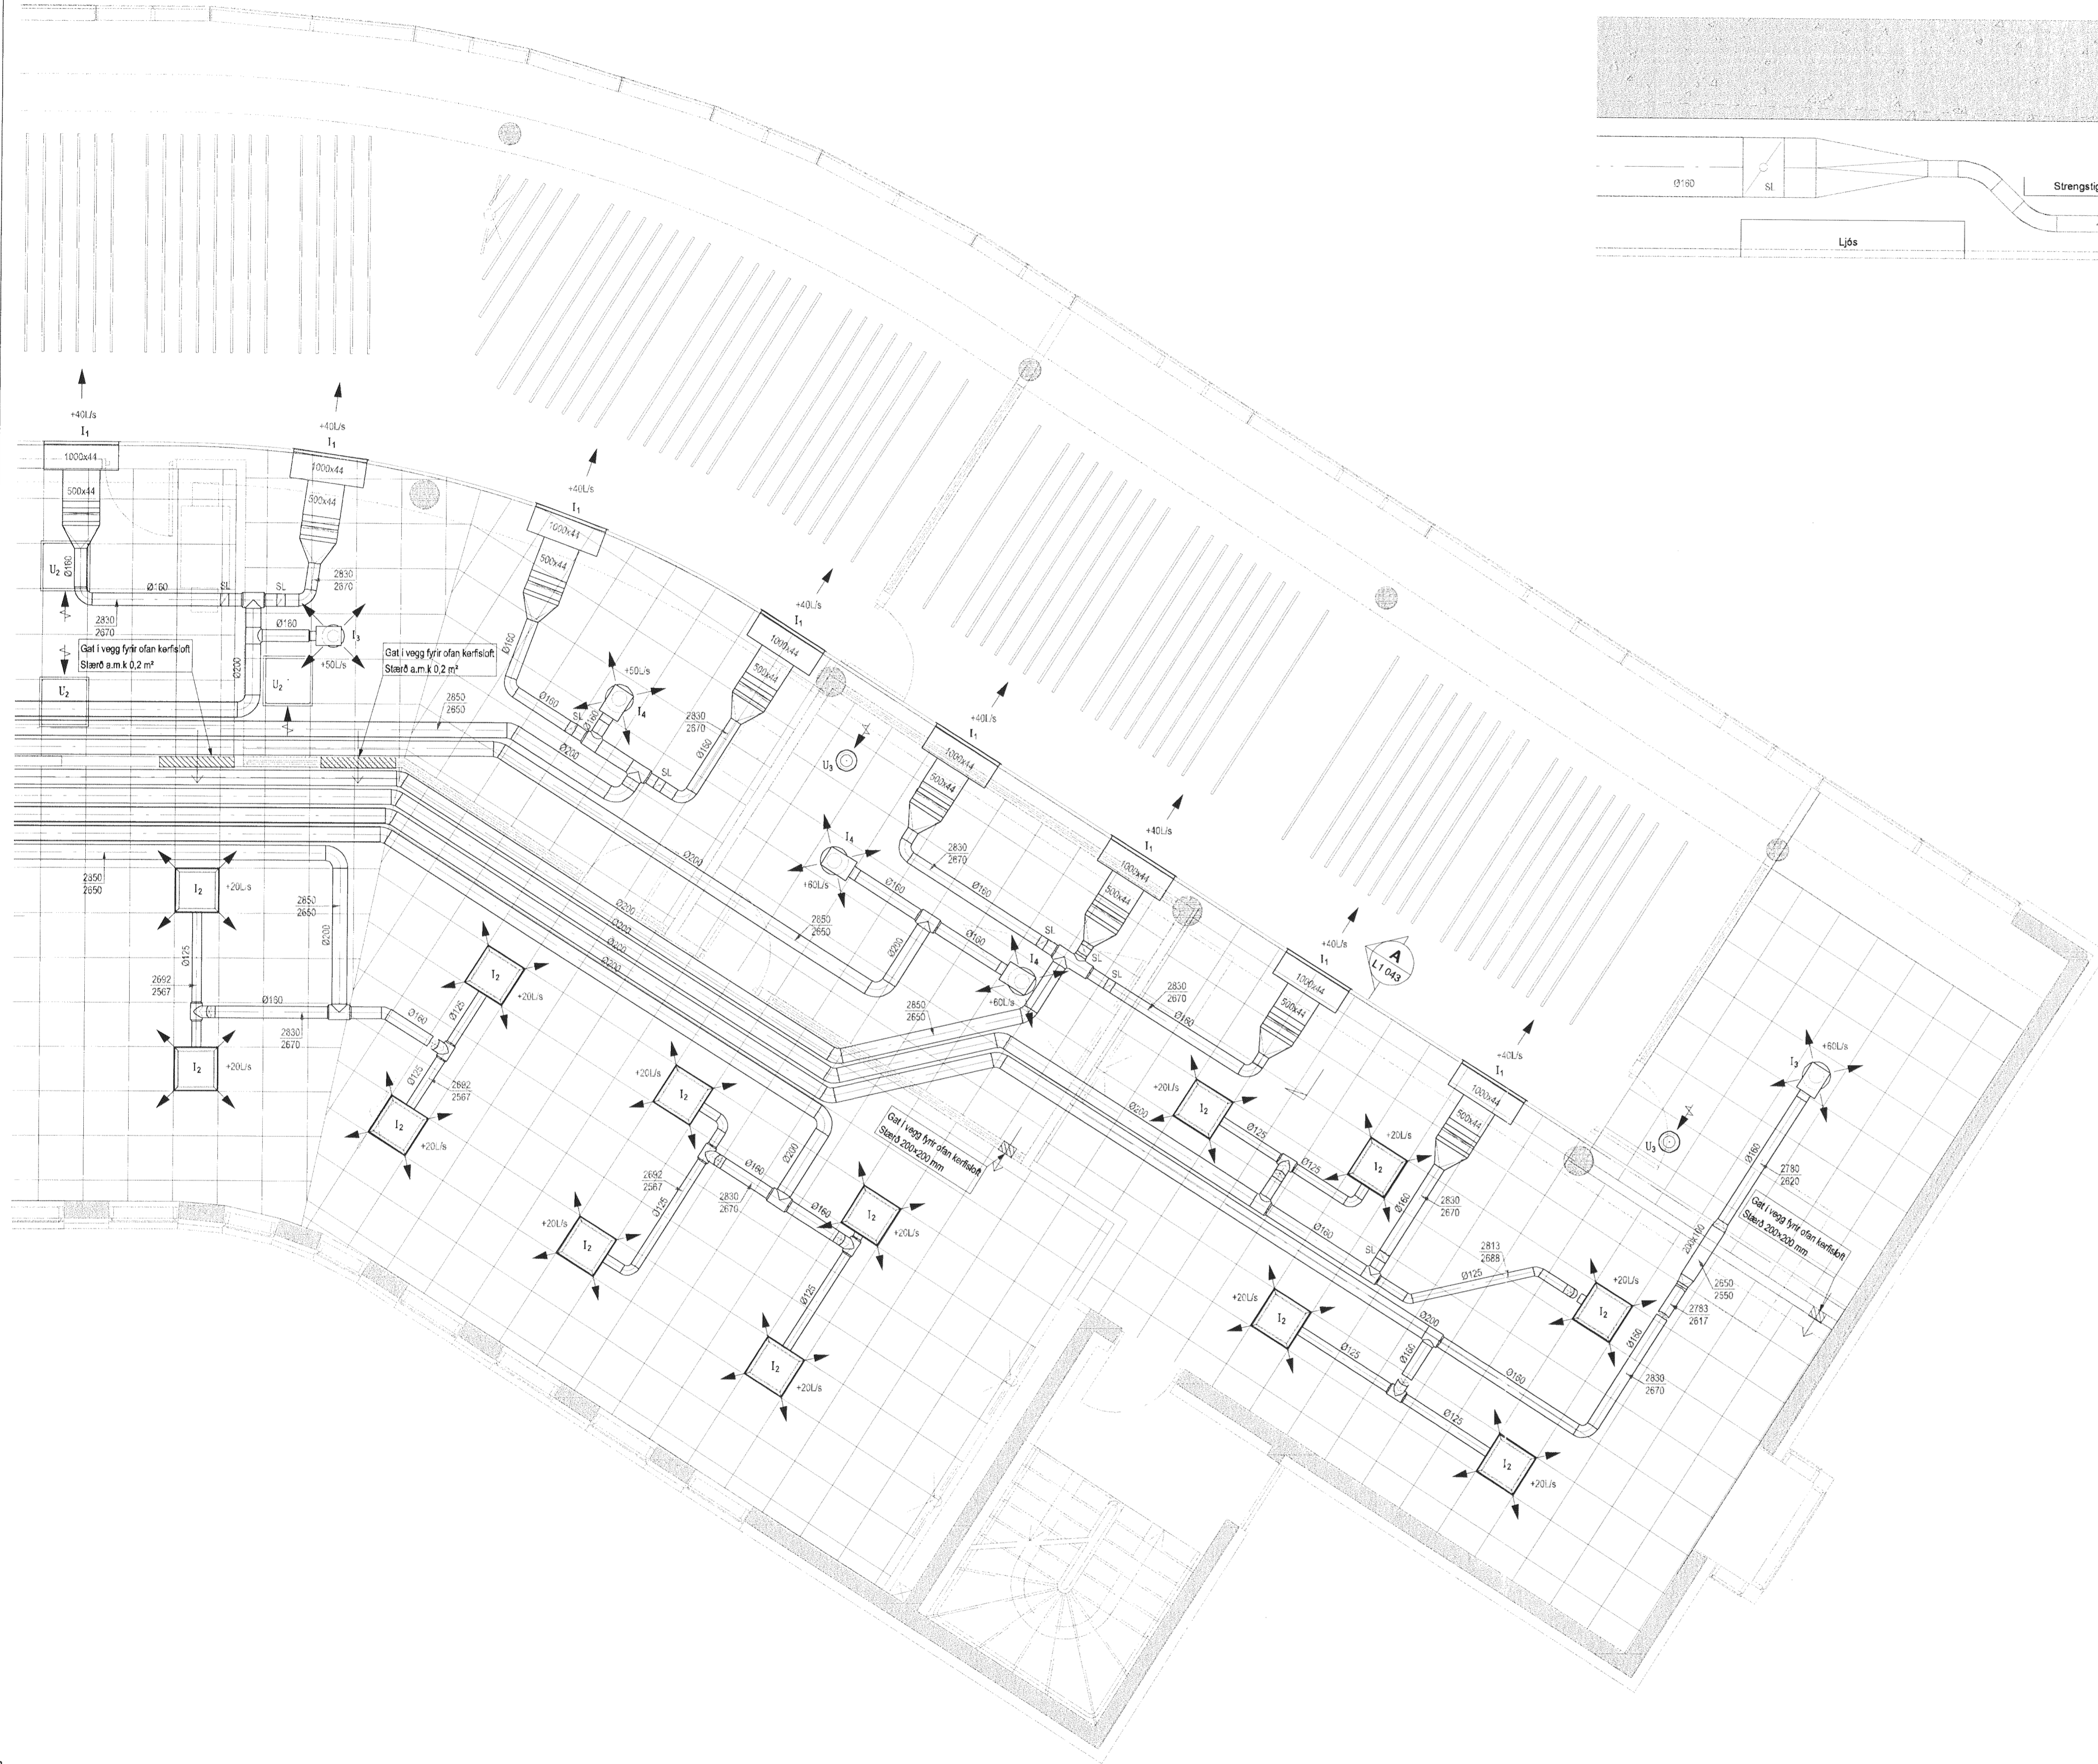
Ø160
SL
Strengsti
Ljós

+40L/s
$I_1$
1000x44
500x44
$U_2$
Ø160
Ø160
SL
SL
2830
2670
2830
2870
Ø160
$I_3$
+50L/s
Gat í vegg fyrir ofan kerfisloft
Stærð a.m.k 0,2 m²
Gat í vegg fyrir ofan kerfisloft
Stærð a.m.k 0,2 m²
$U_2$
$U_2$
Ø200
2850
2650

+40L/s
$I_1$
1000x44
500x44
+40L/s
$I_1$
1000x44
500x44
+40L/s
$I_1$
1000x44
500x44
Ø160
+50L/s
$I_4$
SL
Ø160
Ø160
2830
2670
Ø200
SL
Ø160
$U_3$

+40L/s
$I_1$
1000x44
500x44
2830
2670
Ø160
$I_4$
+60L/s
Ø160
2850
2650
Ø200
Ø200
Ø160
$I_4$
+60L/s

+40L/s
$I_1$
1000x44
500x44
SL
SL
SL
+40L/s
$I_1$
1000x44
500x44
A
L1 043
2830
2670
Ø160

2850
2650
$I_2$
+20L/s
2850
2650
Ø200
Ø125
2692
2567
Ø160
2830
2670
$I_2$
+20L/s
Ø200
Ø200
Ø200
Ø200
$I_2$
+20L/s
Ø160
Ø125
Ø125
2682
2567
$I_2$
+20L/s
2850
2650

+20L/s
$I_2$
Gat í vegg fyrir ofan kerfisloft
Stærð 200x200 mm
Ø200
Ø160
2692
2567
Ø125
2830
2670
+20L/s
$I_2$
Ø160
$I_2$
+20L/s
Ø125
$I_2$
+20L/s

+20L/s
$I_2$
Ø200
Ø125
Ø125
+20L/s
$I_2$
Ø160
Ø160
2830
2670
SL
Ø125
2813
2688
+40L/s
$I_1$
1000x44
500x44
$U_3$
$I_3$
+60L/s
Ø160
2780
2620
Gat í vegg fyrir ofan kerfisloft
Stærð 200x200 mm
200x160
2650
2550
2783
2617
+20L/s
$I_2$
Ø160
+20L/s
$I_2$
Ø125
Ø200
Ø160
Ø160
2830
2670
Ø125
$I_2$
+20L/s